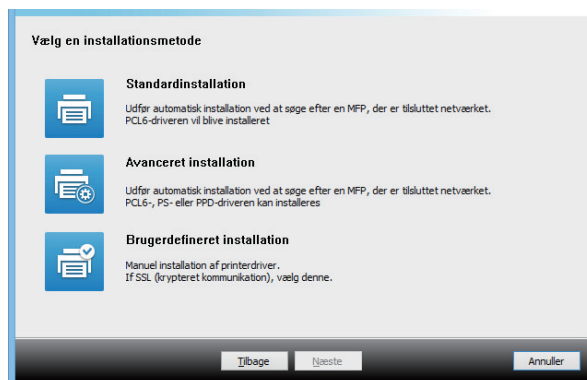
Vælg en installationsmetode

Standardinstallation

Udfør automatisk installation ved at søge efter en MFP, der er tilsluttet netværket.
PCL6-driveren vil blive installeret

Avanceret installation

Udfør automatisk installation ved at søge efter en MFP, der er tilsluttet netværket.
PCL6-, PS- eller PPD-driveren kan installeres

Brugerdefineret installation

Manuel installation af printerdriver.
If SSL (krypteret kommunikation), vælg denne.

Tilbage Næste Annuller